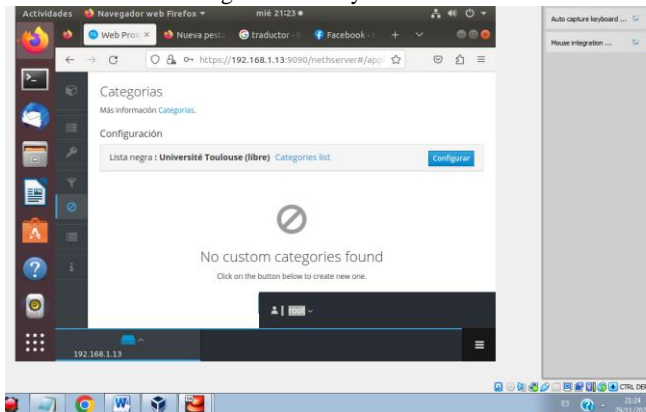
Actividades Navegador web Firefox mié 21:23

Web Prox × Nueva pesta traductor Facebook

https://192.168.1.13:9090/nethserver#/app

Categorias

Más información Categorias.

Configuración

Lista negra : Université Toulouse (libre) Categories list

Configurar

No custom categories found

Click on the button below to create new one.

192.168.1.13

Auto capture keyboard ...

Mouse integration ...

CTRL DER

ES

21:24